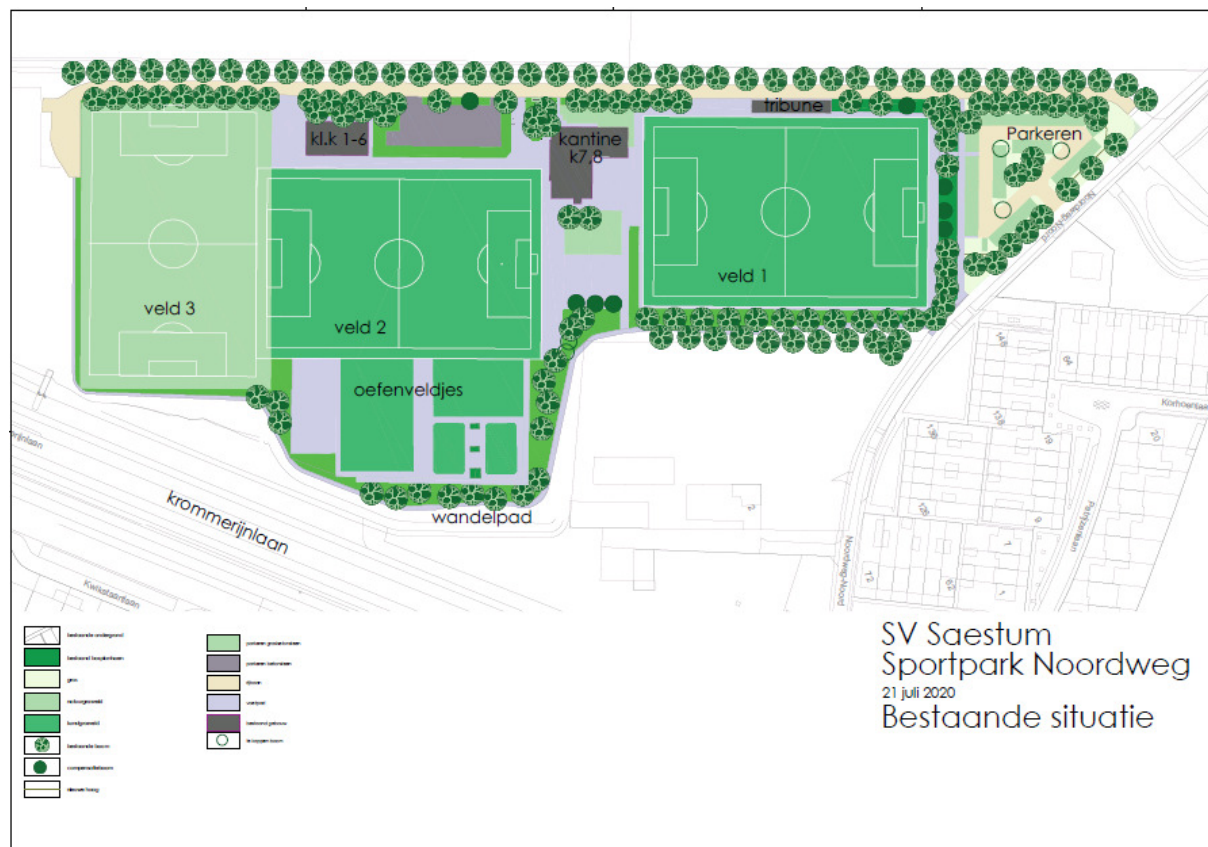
kl.k 1-6

kantine k7.8

tribune

Parkeren

veld 3

veld 2

veld 1

oefenveldjes

wandelpad

krommerijnlaan

Kwikstaartlaan

Noordweg-Noord

Korhoenlaan

Patrijzenlaan

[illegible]

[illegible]

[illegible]

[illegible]

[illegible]

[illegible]

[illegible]

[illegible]

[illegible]

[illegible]

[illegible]

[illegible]

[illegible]

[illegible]

SV Saestum
Sportpark Noordweg
21 juli 2020
Bestaande situatie